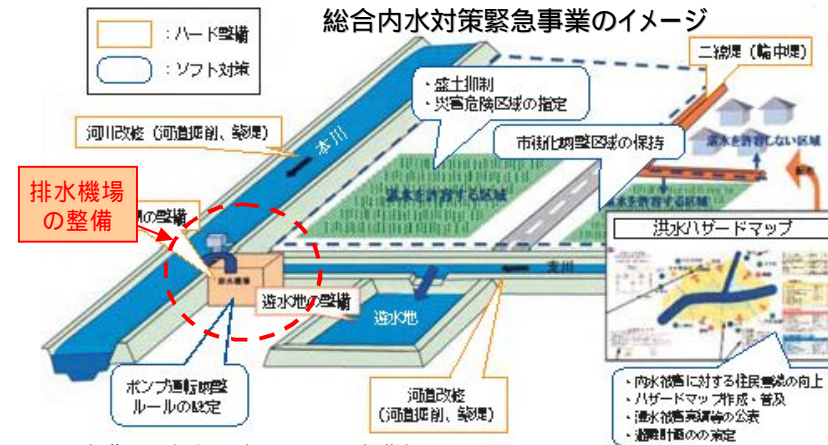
総合内水対策緊急事業のイメージ

：ハード整備
：ソフト対策

二線堤（輪中堤）

・盛土抑制
・災害危険区域の指定

河川改修（河道掘削、築堤）

本川

市街化調整区域の保持

湛水を許容しない区域

湛水を許容する区域

湛水を許容する区域

排水機場の整備

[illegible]の整備

洪水ハザードマップ

支川

排水機場

遊水地の整備

遊水地

ポンプ運転調整ルールの設定

河道改修（河道掘削、築堤）

・内水被害に対する住民意識の向上
・ハザードマップ作成、普及
・浸水被害実績等の公表
・避難計画の策定